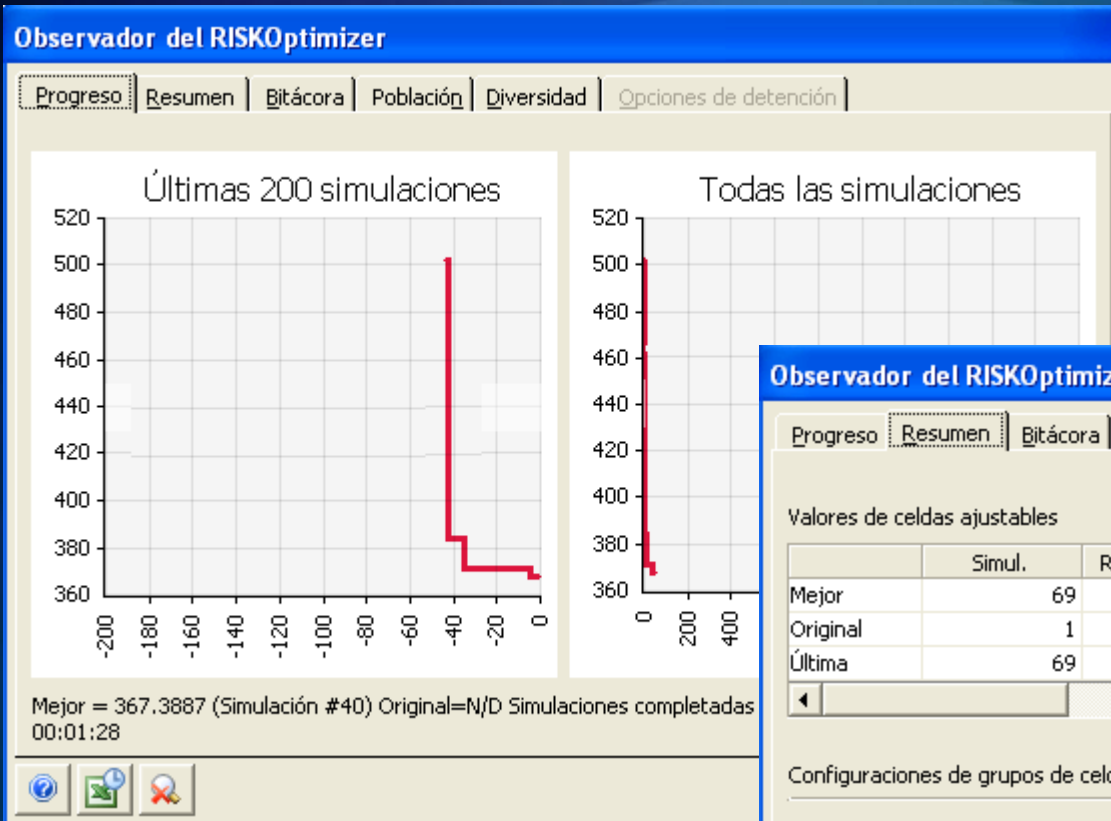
Observador del RISKOptimizer

Progreso | Resumen | Bitácora | Población | Diversidad | Opciones de detención

Últimas 200 simulaciones

520
500
480
460
440
420
400
380
360

-200 -180 -160 -140 -120 -100 -80 -60 -40 -20 0

Todas las simulaciones

520
500
480
460
440
420
400
380
360

0 200 400

Mejor = 367.3887 (Simulación #40) Original=N/D Simulaciones completadas
00:01:28

Observador del RISKOptimiz

Progreso | Resumen | Bitácora

Valores de celdas ajustables

| | Simul. | R |
|---|---|---|
| Mejor | 69 | |
| Original | 1 | |
| Última | 69 | |

Configuraciones de grupos de celd